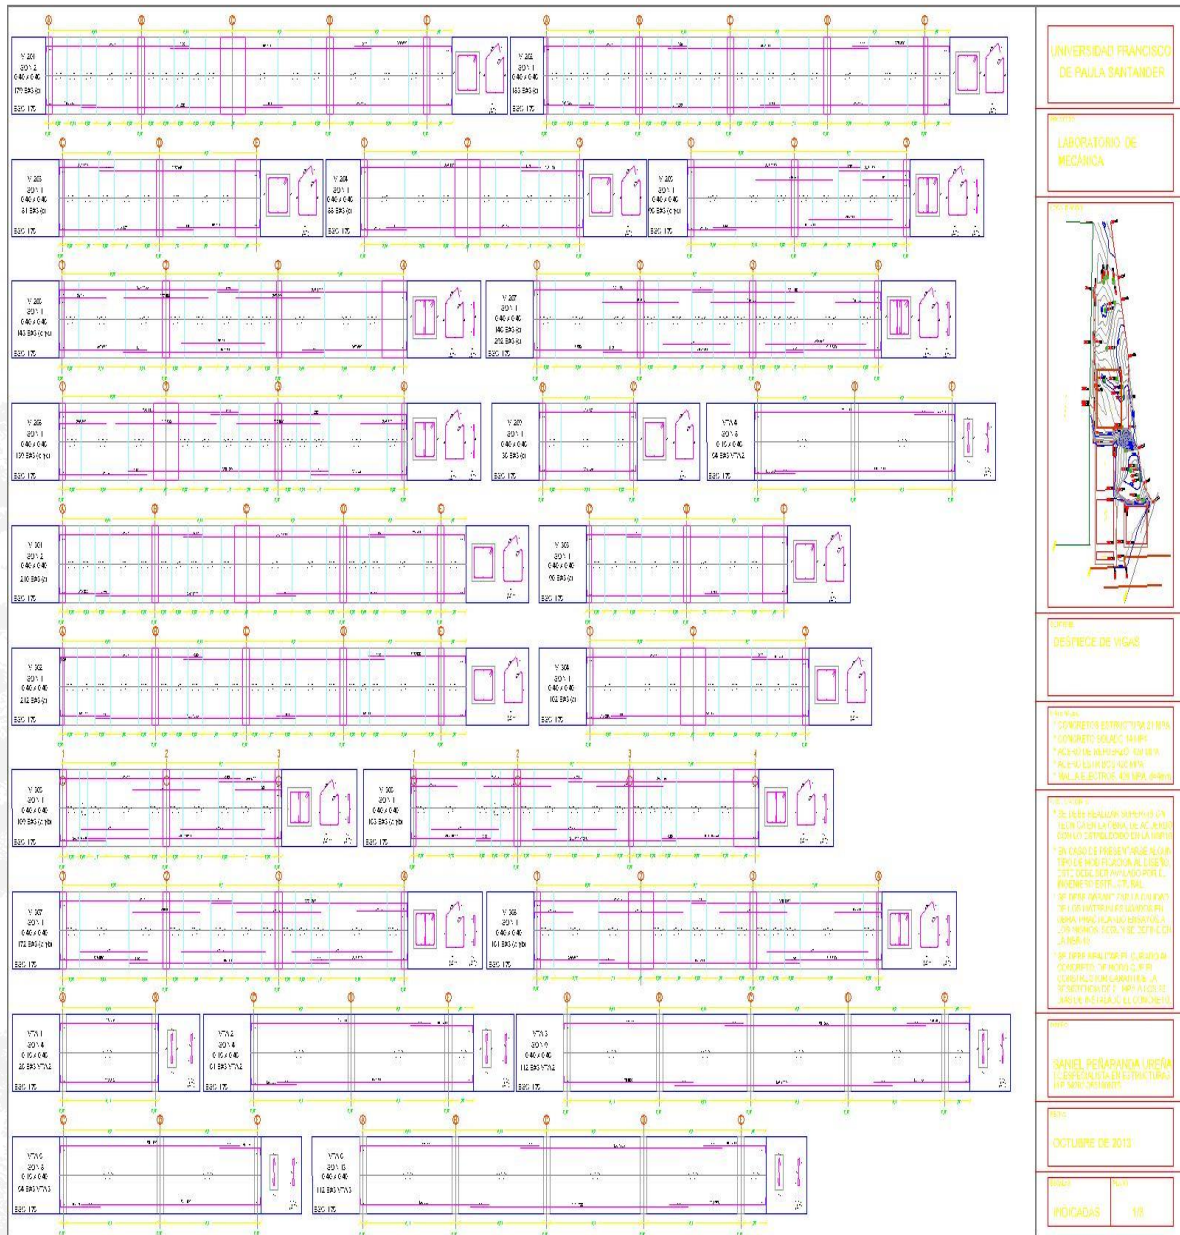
V 201
20 1 2
0.40 x 0.40
179 EAS (c)
E3/S 175

V 202
20 1 1
0.40 x 0.40
163 EAS (c)
E3/S 175

V 203
20 1 1
0.40 x 0.40
61 EAS (c)
E3/S 175

V 204
20 1 1
0.40 x 0.40
66 EAS (c)
E3/S 175

V 205
20 1 1
0.40 x 0.40
90 EAS (c) (c)
E3/S 175

V 206
20 1 1
0.40 x 0.40
143 EAS (c) (c)
E3/S 175

V 207
20 1 1
0.40 x 0.40
140 EAS (c)
212 EAS (c)
E3/S 175

V 208
20 1 1
0.40 x 0.40
129 EAS (c) (c)
E3/S 175

V 209
20 1 1
0.40 x 0.40
36 EAS (c)
E3/S 175

VTA 4
20 1 3
0.15 x 0.40
64 EAS VTA 2
E3/S 175

V 301
20 1 2
0.40 x 0.40
210 EAS (c)
E3/S 175

V 303
20 1 1
0.40 x 0.40
90 EAS (c)
E3/S 175

V 302
20 1 1
0.40 x 0.40
212 EAS (c)
E3/S 175

V 304
20 1 1
0.40 x 0.40
102 EAS (c)
E3/S 175

V 305
20 1 1
0.40 x 0.40
109 EAS (c) (d)
E3/S 175

V 306
20 1 1
0.40 x 0.40
163 EAS (c) (d)
E3/S 175

V 307
20 1 1
0.40 x 0.40
172 EAS (c) (d)
E3/S 175

V 308
20 1 1
0.40 x 0.40
161 EAS (c) (d)
E3/S 175

VTA 1
20 1 4
0.15 x 0.40
26 EAS VTA 2
E3/S 175

VTA 2
20 1 4
0.15 x 0.40
61 EAS VTA 2
E3/S 175

VTA 3
20 1 9
0.40 x 0.40
112 EAS VTA 2
E3/S 175

VTA 5
20 1 5
0.15 x 0.40
64 EAS VTA 3
E3/S 175

VTA 6
20 1 13
0.15 x 0.40
112 EAS VTA 3
E3/S 175

UNIVERSIDAD FRANCISCO DE PAULA SANTANDER

LABORATORIO DE MECÁNICA

DESPIECE DE VIGAS

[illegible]

DANIEL PEÑARANDA URREA
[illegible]

OCTUBRE DE 2013

INDICADAS

1/3